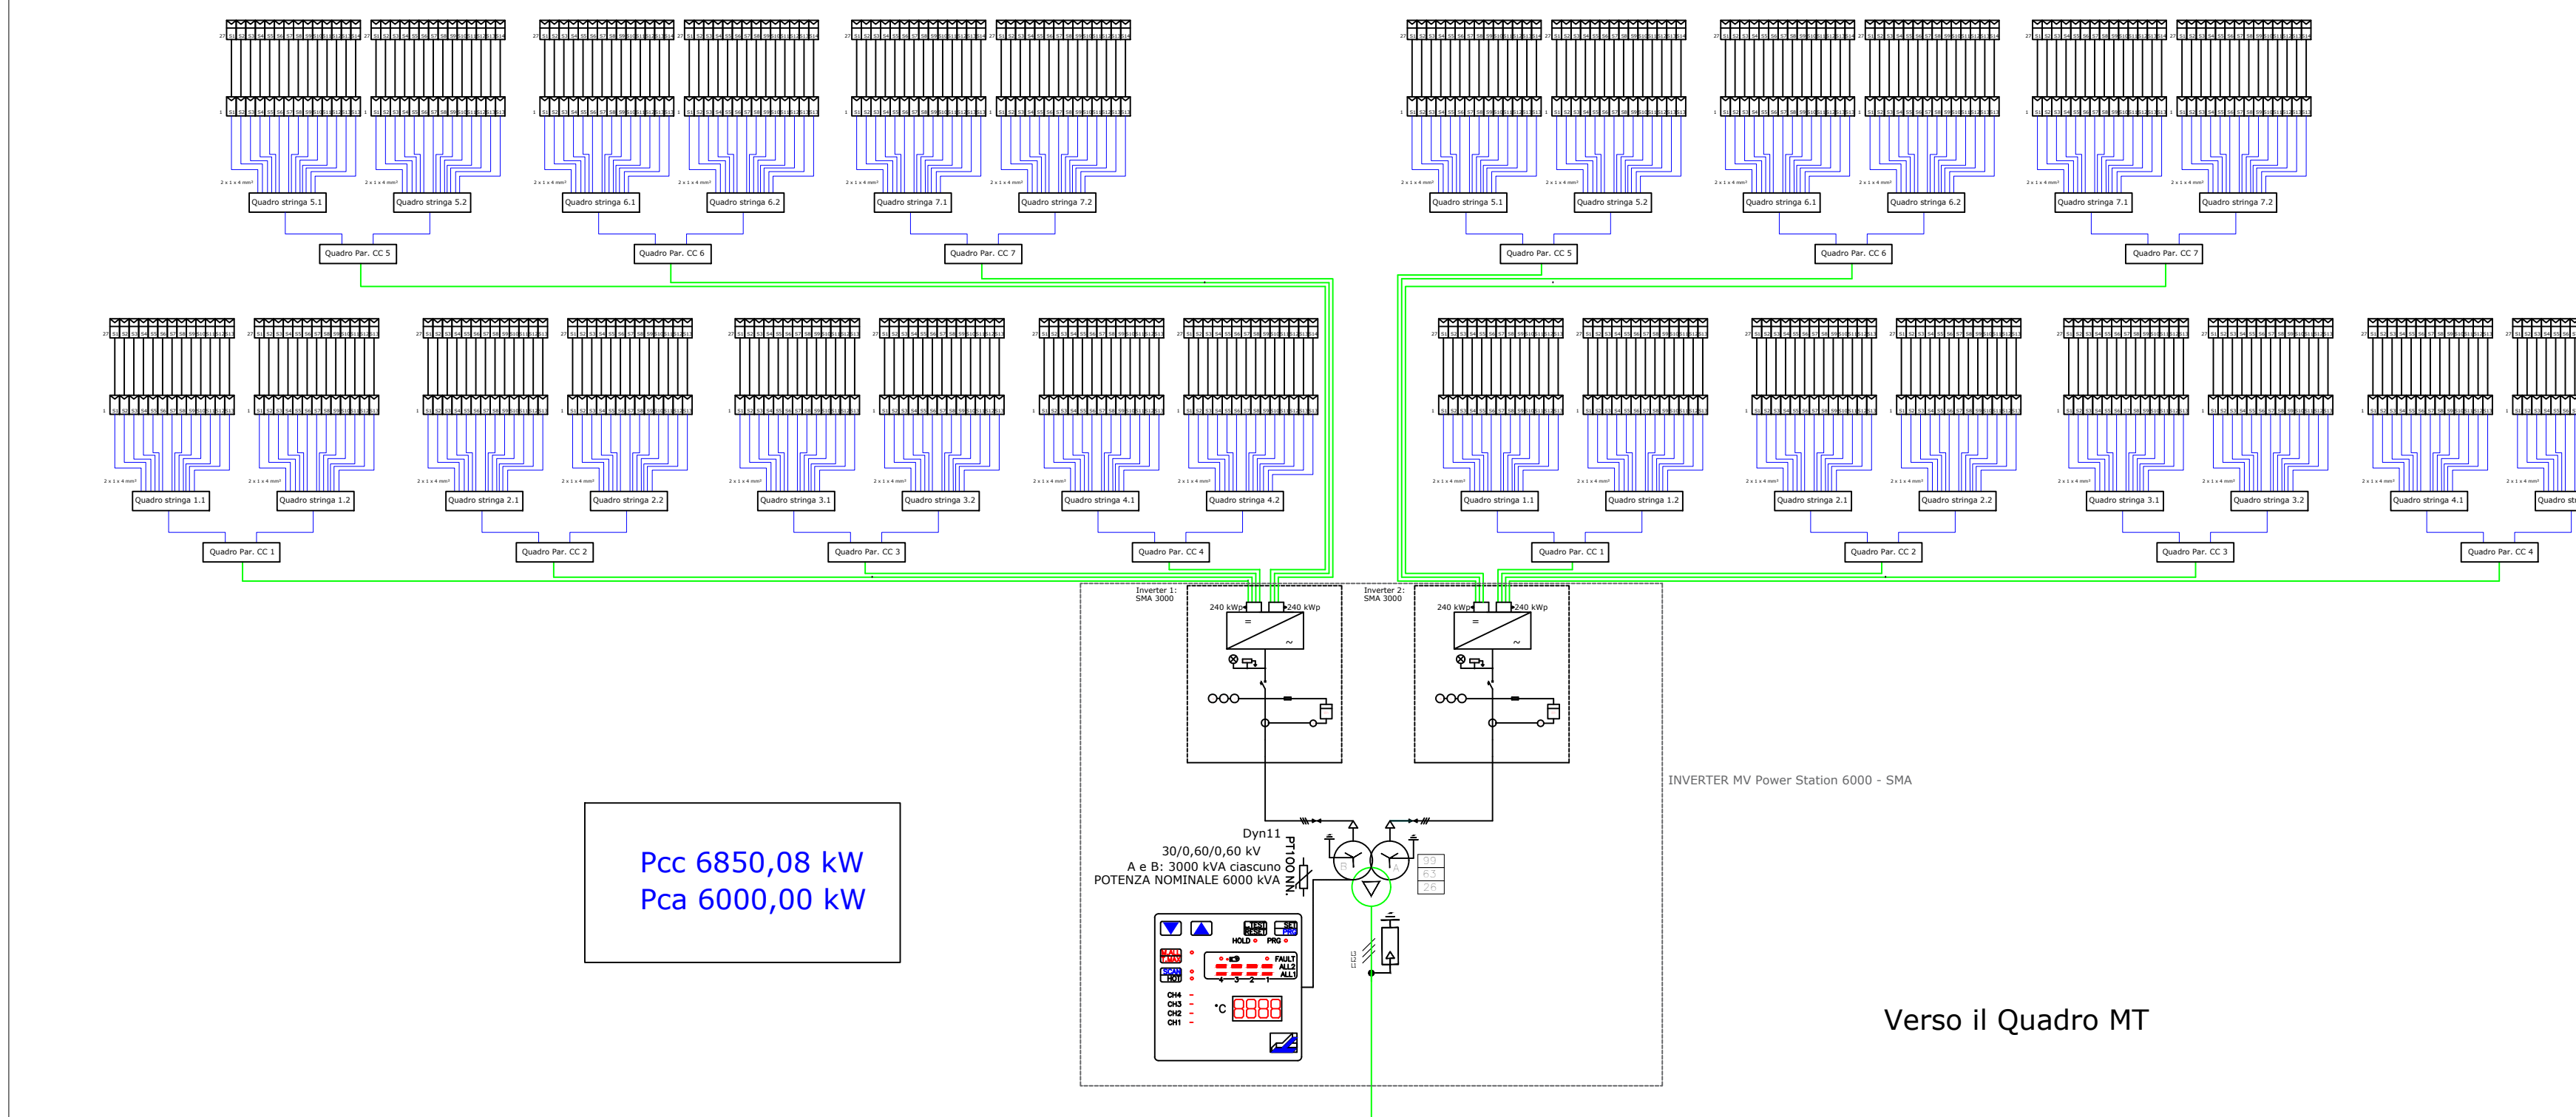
Quadro stringa 5.1
Quadro stringa 5.2
Quadro stringa 6.1
Quadro stringa 6.2
Quadro stringa 7.1
Quadro stringa 7.2
Quadro Par. CC 5
Quadro Par. CC 6
Quadro Par. CC 7

Quadro stringa 5.1
Quadro stringa 5.2
Quadro stringa 6.1
Quadro stringa 6.2
Quadro stringa 7.1
Quadro stringa 7.2
Quadro Par. CC 5
Quadro Par. CC 6
Quadro Par. CC 7

Quadro stringa 1.1
Quadro stringa 1.2
Quadro stringa 2.1
Quadro stringa 2.2
Quadro stringa 3.1
Quadro stringa 3.2
Quadro stringa 4.1
Quadro stringa 4.2
Quadro Par. CC 1
Quadro Par. CC 2
Quadro Par. CC 3
Quadro Par. CC 4

Quadro stringa 1.1
Quadro stringa 1.2
Quadro stringa 2.1
Quadro stringa 2.2
Quadro stringa 3.1
Quadro stringa 3.2
Quadro stringa 4.1
Quadro str
Quadro Par. CC 1
Quadro Par. CC 2
Quadro Par. CC 3
Quadro Par. CC 4

Inverter 1:
SMA 3000
240 kWp
240 kWp

Inverter 2:
SMA 3000
240 kWp
240 kWp

INVERTER MV Power Station 6000 - SMA

Pcc 6850,08 kW
Pca 6000,00 kW

Dyn11
30/0,60/0,60 kV
A e B: 3000 kVA ciascuno
POTENZA NOMINALE 6000 kVA
PT100 N.

99
63
26

HOLD PRG
FAULT
ALL2
ALL1
CH4
CH3
CH2
CH1
°C

Verso il Quadro MT